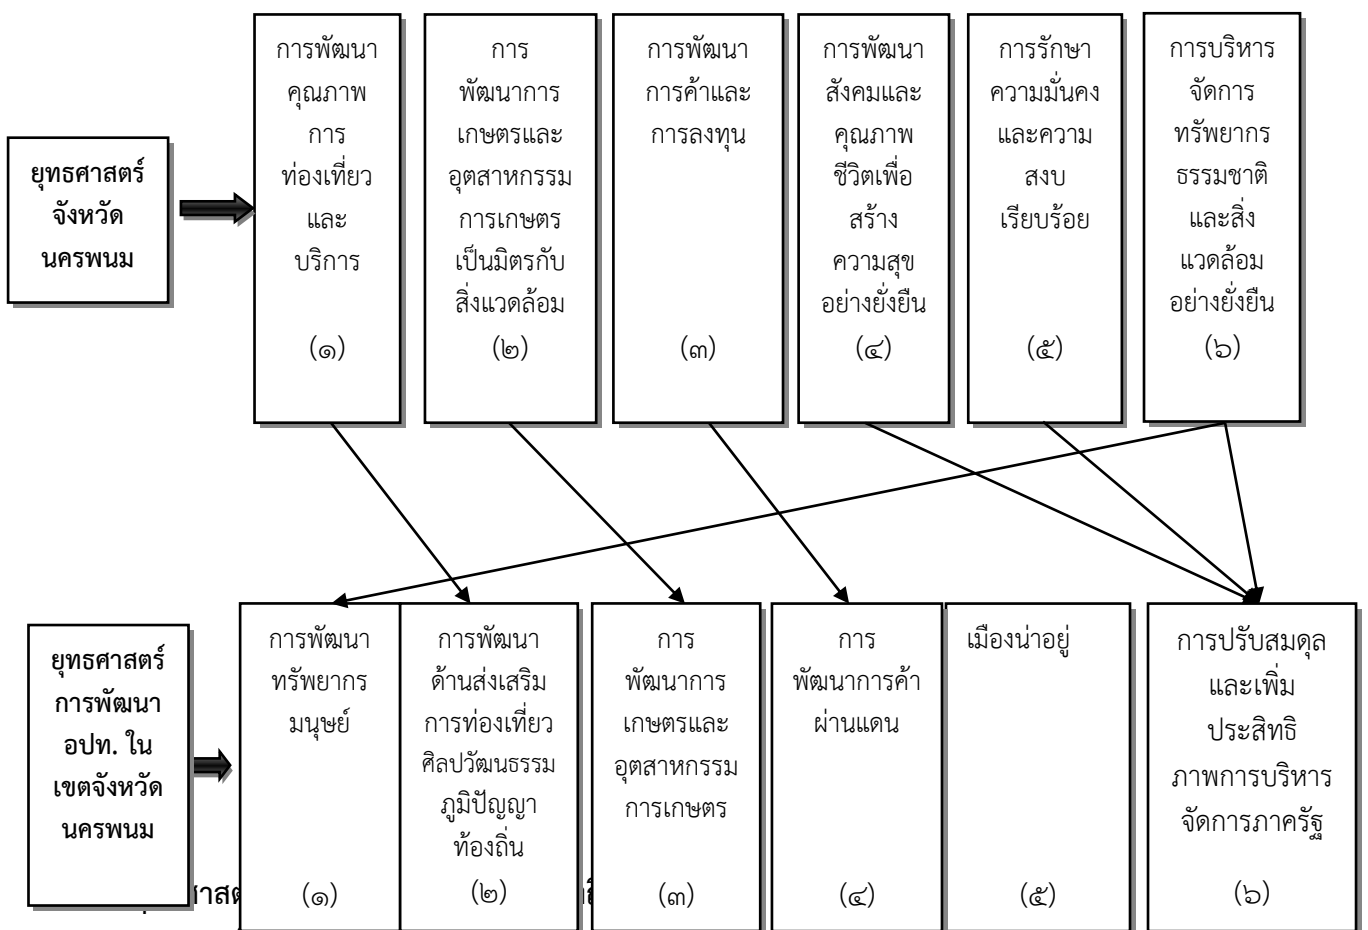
ยุทธศาสตร์จังหวัดนครพนม

การพัฒนาคุณภาพการท่องเที่ยวและบริการ (๑)

การพัฒนาการเกษตรและอุตสาหกรรมการเกษตรเป็นมิตรกับสิ่งแวดล้อม (๒)

การพัฒนาการค้าและการลงทุน (๓)

การพัฒนาสังคมและคุณภาพชีวิตเพื่อสร้างความสุขอย่างยั่งยืน (๔)

การรักษาความมั่นคงและความสงบเรียบร้อย (๕)

การบริหารจัดการทรัพยากรธรรมชาติและสิ่งแวดล้อมอย่างยั่งยืน (๖)

ยุทธศาสตร์การพัฒนา อปท. ในเขตจังหวัดนครพนม

การพัฒนาทรัพยากรมนุษย์ (๑)

การพัฒนาด้านส่งเสริมการท่องเที่ยวศิลปวัฒนธรรมภูมิปัญญาท้องถิ่น (๒)

การพัฒนาการเกษตรและอุตสาหกรรมการเกษตร (๓)

การพัฒนาการค้าผ่านแดน (๔)

เมืองน่าอยู่ (๕)

การปรับสมดุลและเพิ่มประสิทธิภาพการบริหารจัดการภาครัฐ (๖)

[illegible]าสต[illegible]